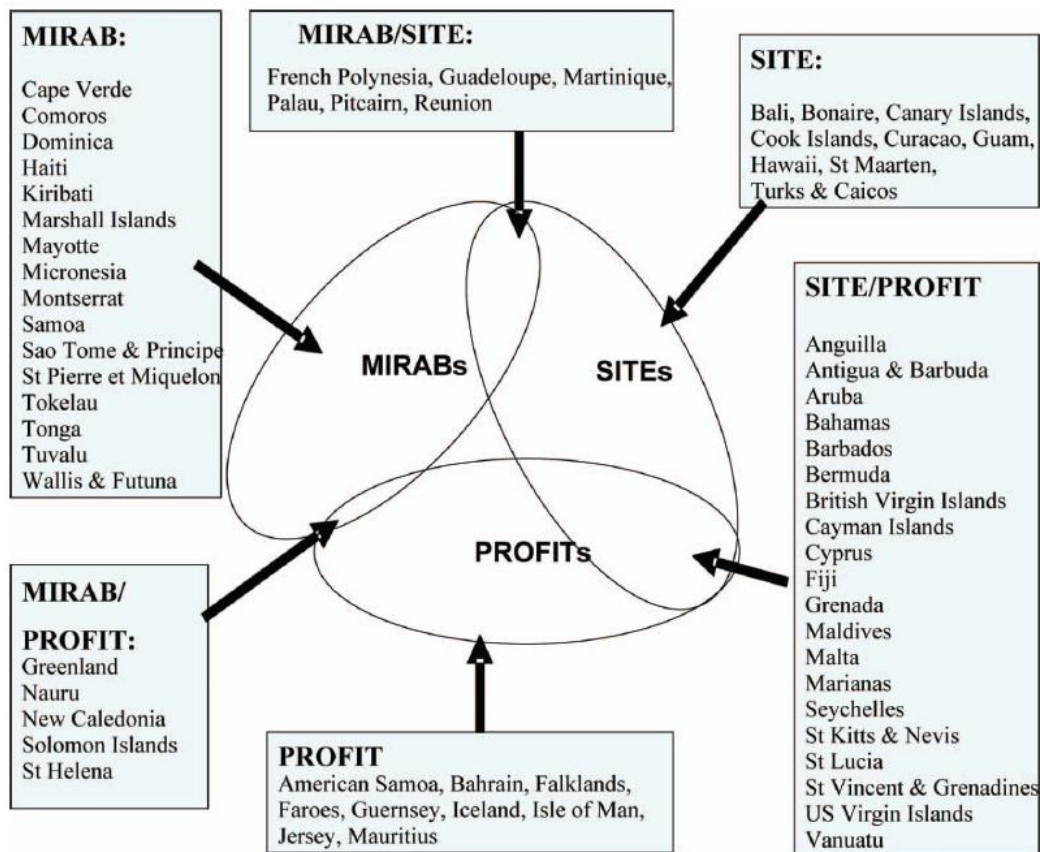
MIRAB:

Cape Verde
Comoros
Dominica
Haiti
Kiribati
Marshall Islands
Mayotte
Micronesia
Montserrat
Samoa
Sao Tome & Principe
St Pierre et Miquelon
Tokelau
Tonga
Tuvalu
Wallis & Futuna

MIRAB/SITE:

French Polynesia, Guadeloupe, Martinique, Palau, Pitcairn, Reunion

SITE:

Bali, Bonaire, Canary Islands, Cook Islands, Curacao, Guam, Hawaii, St Maarten, Turks & Caicos

MIRABs

SITEs

PROFITs

SITE/PROFIT

Anguilla
Antigua & Barbuda
Aruba
Bahamas
Barbados
Bermuda
British Virgin Islands
Cayman Islands
Cyprus
Fiji
Grenada
Maldives
Malta
Marianas
Seychelles
St Kitts & Nevis
St Lucia
St Vincent & Grenadines
US Virgin Islands
Vanuatu

MIRAB/

PROFIT:
Greenland
Nauru
New Caledonia
Solomon Islands
St Helena

PROFIT
American Samoa, Bahrain, Falklands, Faroes, Guernsey, Iceland, Isle of Man, Jersey, Mauritius